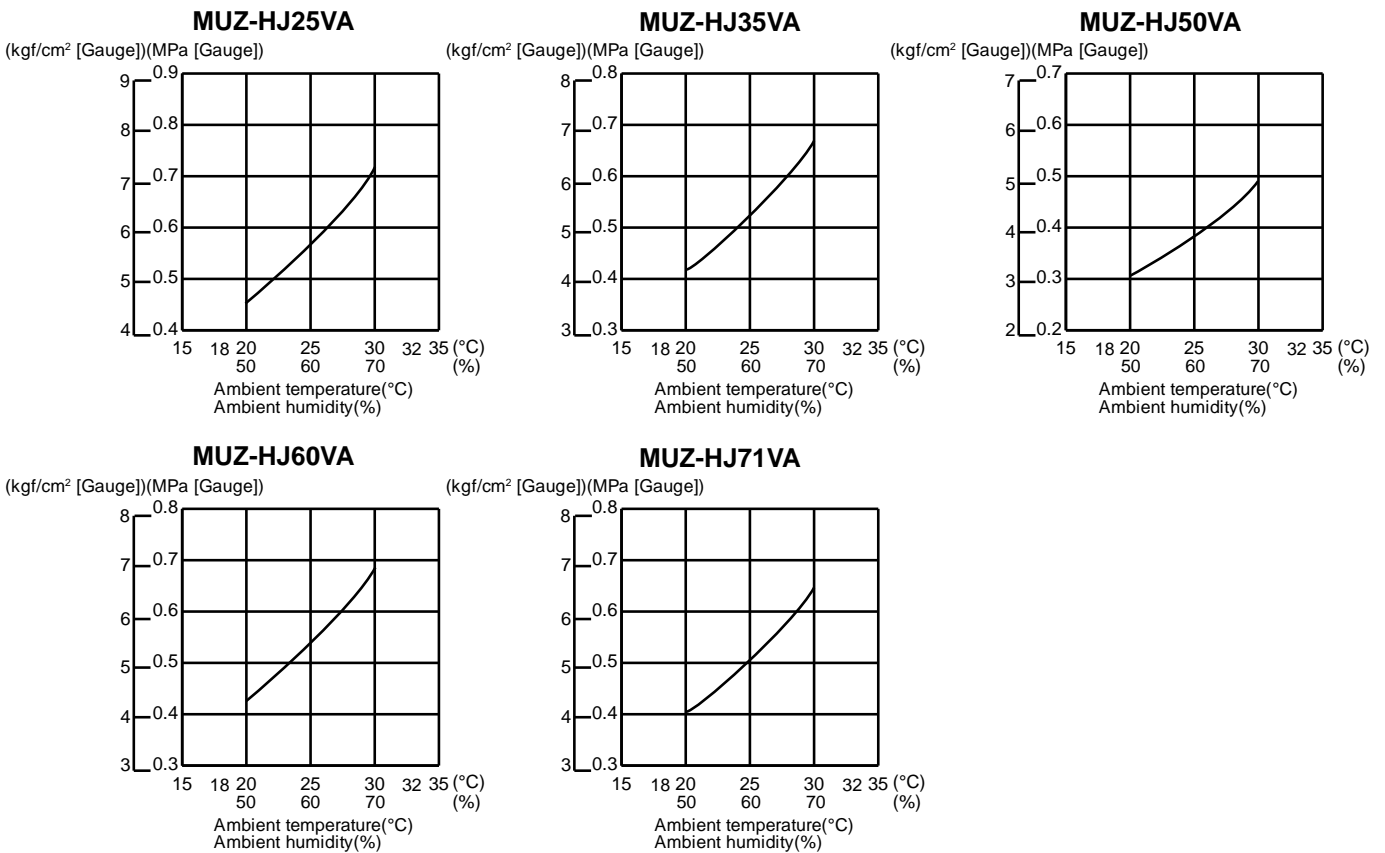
MUZ-HJ25VA

(kgf/cm² [Gauge])(MPa [Gauge])

9 0.9
8 0.8
7 0.7
6 0.6
5 0.5
4 0.4

15 18 20 25 30 32 35 (°C)
50 60 70 (%)

Ambient temperature(°C)
Ambient humidity(%)

MUZ-HJ35VA

(kgf/cm² [Gauge])(MPa [Gauge])

8 0.8
7 0.7
6 0.6
5 0.5
4 0.4
3 0.3

15 18 20 25 30 32 35 (°C)
50 60 70 (%)

Ambient temperature(°C)
Ambient humidity(%)

MUZ-HJ50VA

(kgf/cm² [Gauge])(MPa [Gauge])

7 0.7
6 0.6
5 0.5
4 0.4
3 0.3
2 0.2

15 18 20 25 30 32 35 (°C)
50 60 70 (%)

Ambient temperature(°C)
Ambient humidity(%)

MUZ-HJ60VA

(kgf/cm² [Gauge])(MPa [Gauge])

8 0.8
7 0.7
6 0.6
5 0.5
4 0.4
3 0.3

15 18 20 25 30 32 35 (°C)
50 60 70 (%)

Ambient temperature(°C)
Ambient humidity(%)

MUZ-HJ71VA

(kgf/cm² [Gauge])(MPa [Gauge])

8 0.8
7 0.7
6 0.6
5 0.5
4 0.4
3 0.3

15 18 20 25 30 32 35 (°C)
50 60 70 (%)

Ambient temperature(°C)
Ambient humidity(%)